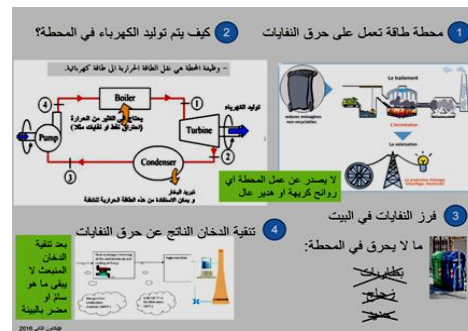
محطة طاقة تعمل على حرق النفايات 1

كيف يتم توليد الكهرباء في المحطة؟ 2

- وظيفة المحطة هي نقل الطاقة الحرارية إلى طاقة كهربائية.

Boiler

Turbine

Condenser

Pump

توليد الكهرباء

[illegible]

تبريد البخار
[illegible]

1

2

3

4

Le traitement

ordures ménagères non recyclables

La valorisation

La production d'énergie

لا يصدر عن عمل المحطة اي روائح كريهة او هدير عال

فرز النفايات في البيت 3

ما لا يحرق في المحطة:

بطاريات

زجاج

حديد

تنقية الدخان الناتج عن حرق النفايات 4

بعد تنقية الدخان المنبعث لا يبقى ما هو سام او مضر بالبيئة

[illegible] 2016